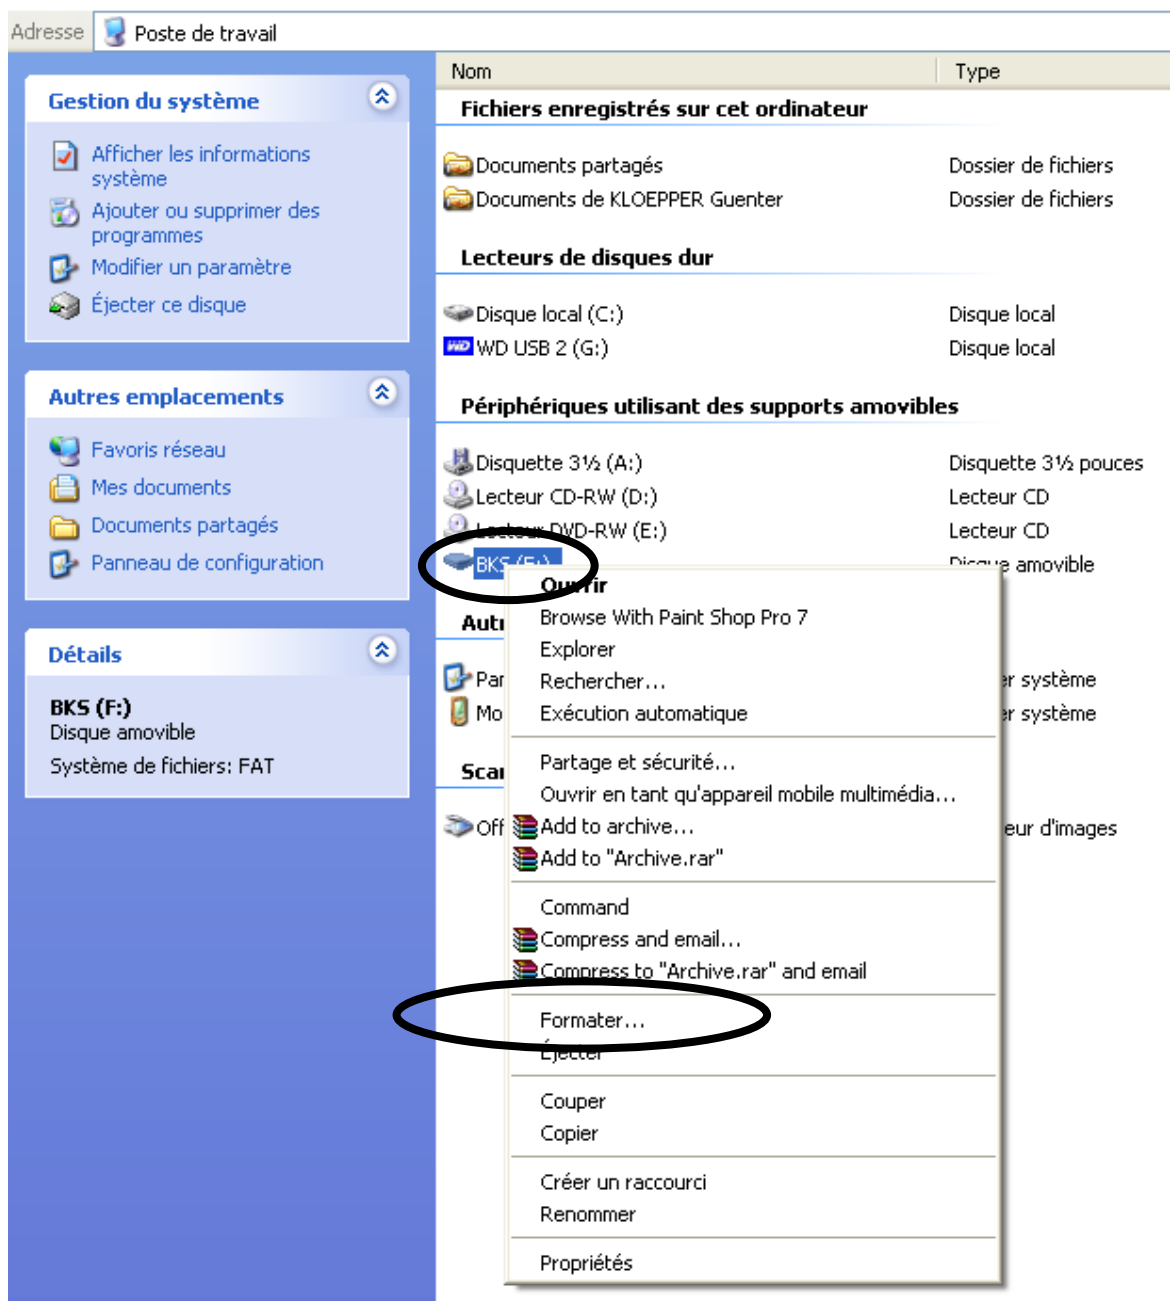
Adresse Poste de travail

Gestion du système

Afficher les informations système
Ajouter ou supprimer des programmes
Modifier un paramètre
Éjecter ce disque

Autres emplacements

Favoris réseau
Mes documents
Documents partagés
Panneau de configuration

Détails

BKS (F:)
Disque amovible
Système de fichiers: FAT

| Nom | Type |
|---|---|
| **Fichiers enregistrés sur cet ordinateur** | |
| Documents partagés | Dossier de fichiers |
| Documents de KLOEPPER Guenter | Dossier de fichiers |
| **Lecteurs de disques dur** | |
| Disque local (C:) | Disque local |
| WD USB 2 (G:) | Disque local |
| **Périphériques utilisant des supports amovibles** | |
| Disquette 3½ (A:) | Disquette 3½ pouces |
| Lecteur CD-RW (D:) | Lecteur CD |
| Lecteur DVD-RW (E:) | Lecteur CD |
| BKS (F:) | Disque amovible |
| Autr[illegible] | |
| Par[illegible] | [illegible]r système |
| Mo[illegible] | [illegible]r système |
| Scar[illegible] | |
| Off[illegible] | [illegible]eur d'images |

Ouvrir
Browse With Paint Shop Pro 7
Explorer
Rechercher...
Exécution automatique

Partage et sécurité...
Ouvrir en tant qu'appareil mobile multimédia...
Add to archive...
Add to "Archive.rar"

Command
Compress and email...
Compress to "Archive.rar" and email

Formater...
Éjecter

Couper
Copier

Créer un raccourci
Renommer

Propriétés